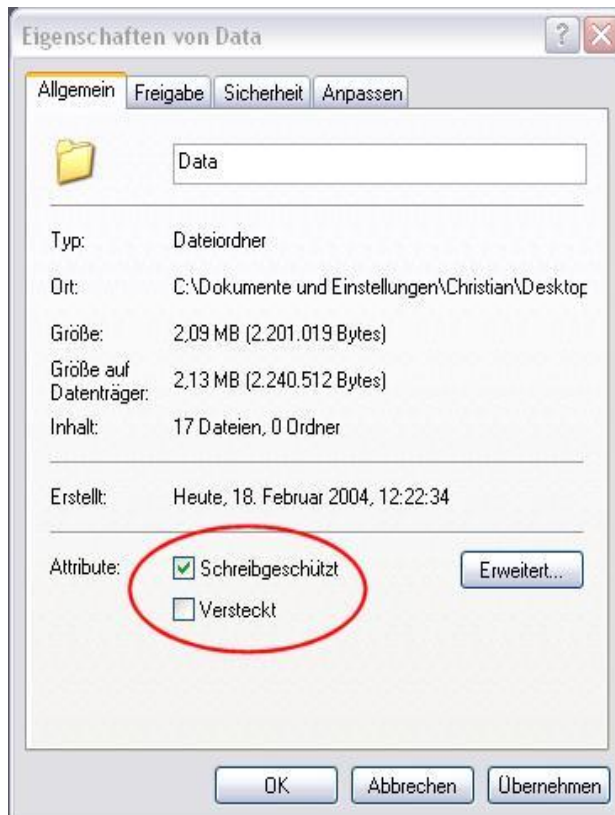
Eigenschaften von Data

?

Allgemein | Freigabe | Sicherheit | Anpassen

Data

Typ: Dateiordner

Ort: C:\Dokumente und Einstellungen\Christian\Desktop

Größe: 2,09 MB (2.201.019 Bytes)

Größe auf Datenträger: 2,13 MB (2.240.512 Bytes)

Inhalt: 17 Dateien, 0 Ordner

Erstellt: Heute, 18. Februar 2004, 12:22:34

Attribute: Schreibgeschützt

Versteckt

Erweitert...

OK | Abbrechen | Übernehmen